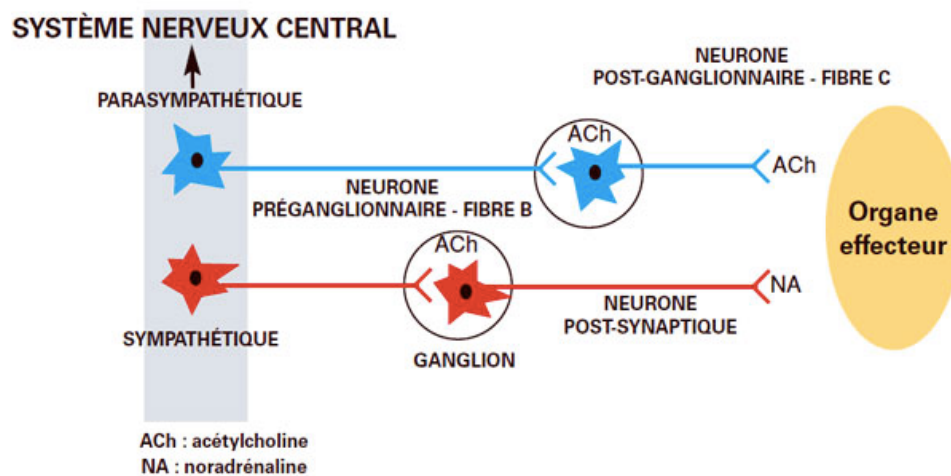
SYSTÈME NERVEUX CENTRAL

PARASYMPATHÉTIQUE

NEURONE
POST-GANGLIONNAIRE - FIBRE C

ACh

ACh

NEURONE
PRÉGANGLIONNAIRE - FIBRE B

Organe effecteur

ACh

NA

SYMPATHÉTIQUE

NEURONE
POST-SYNAPTIQUE

GANGLION

ACh : acétylcholine
NA : noradrénaline